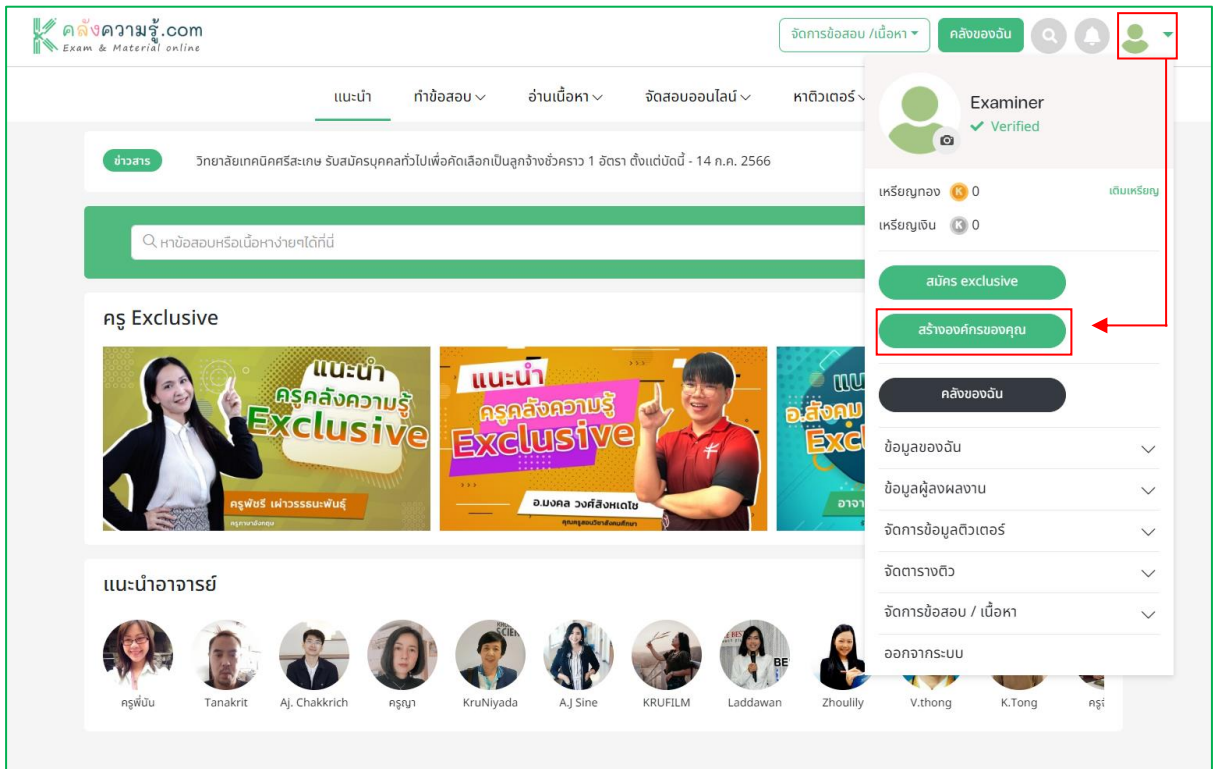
คลังความรู้.com
Exam & Material online

จัดการข้อสอบ /เนื้อหา ▾
คลังของฉัน

แนะนำ
ทำข้อสอบ
อ่านเนื้อหา
จัดสอบออนไลน์
หาติวเตอร์

ข่าวสาร
วิทยาลัยเทคนิคศรีสะเกษ รับสมัครบุคคลทั่วไปเพื่อคัดเลือกเป็นลูกจ้างชั่วคราว 1 อัตรา ตั้งแต่บัดนี้ - 14 ก.ค. 2566

หาข้อสอบหรือเนื้อหาง่ายๆได้ที่นี่

ครู Exclusive

แนะนำ ครูคลังความรู้ Exclusive
ครูพัชรี เผ่าวรรธนะพันธุ์
ครูภาษาอังกฤษ

แนะนำ ครูคลังความรู้ Exclusive
อ.มงคล วงศ์สิงหเดโช
คุณครูสอนวิชาสังคมศึกษา

แนะ
อ.สังคม
Exc
อาจา

แนะนำอาจารย์

ครูพี่มัน
Tanakrit
Aj. Chakkrich
ครูญา
KruNiyada
A.J Sine
KRUFILM
Laddawan
Zhoulily
V.thong
K.Tong
ครู

Examiner
Verified

เหรียญทอง 0
เติมเหรียญ
เหรียญเงิน 0

สมัคร exclusive
สร้างองค์กรของคุณ
คลังของฉัน

ข้อมูลของฉัน
ข้อมูลผู้ลงผลงาน
จัดการข้อมูลติวเตอร์
จัดตารางติว
จัดการข้อสอบ / เนื้อหา
ออกจากระบบ